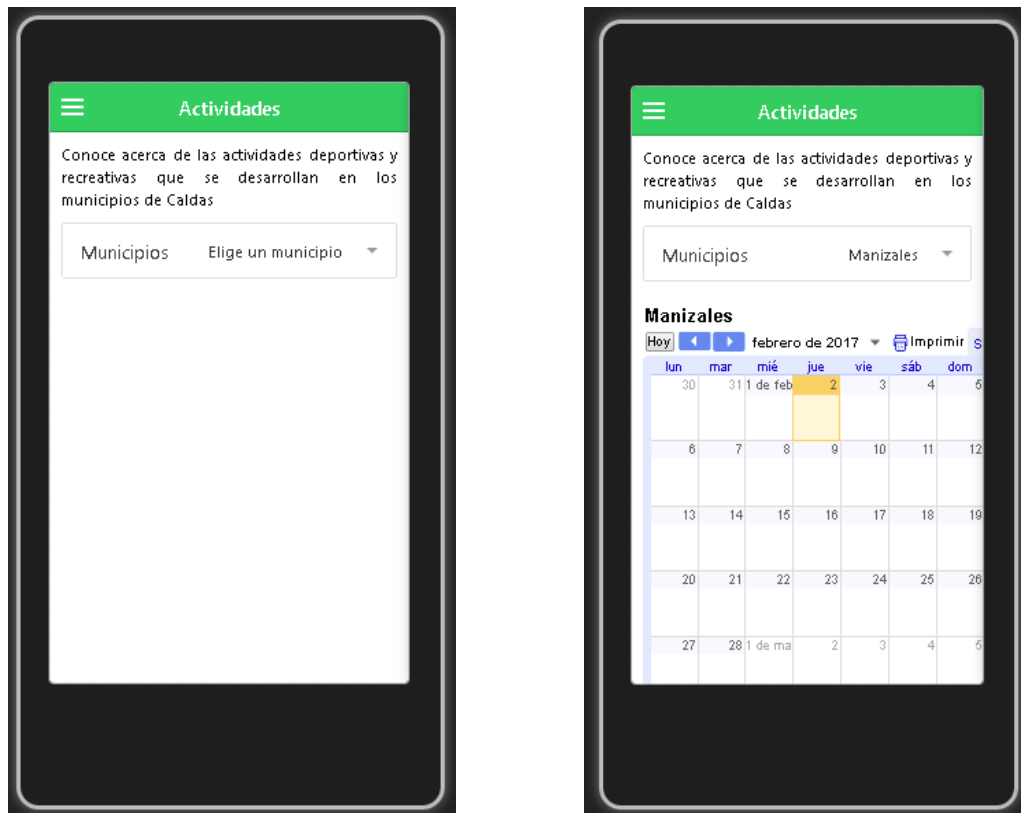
Actividades

Conoce acerca de las actividades deportivas y recreativas que se desarrollan en los municipios de Caldas

Municipios Elige un municipio

Actividades

Conoce acerca de las actividades deportivas y recreativas que se desarrollan en los municipios de Caldas

Municipios Manizales

Manizales

Hoy febrero de 2017 Imprimir S

| lun | mar | mié | jue | vie | sáb | dom |
|---|---|---|---|---|---|---|
| 30 | 31 | 1 de feb | 2 | 3 | 4 | 5 |
| 6 | 7 | 8 | 9 | 10 | 11 | 12 |
| 13 | 14 | 15 | 16 | 17 | 18 | 19 |
| 20 | 21 | 22 | 23 | 24 | 25 | 26 |
| 27 | 28 | 1 de ma | 2 | 3 | 4 | 5 |